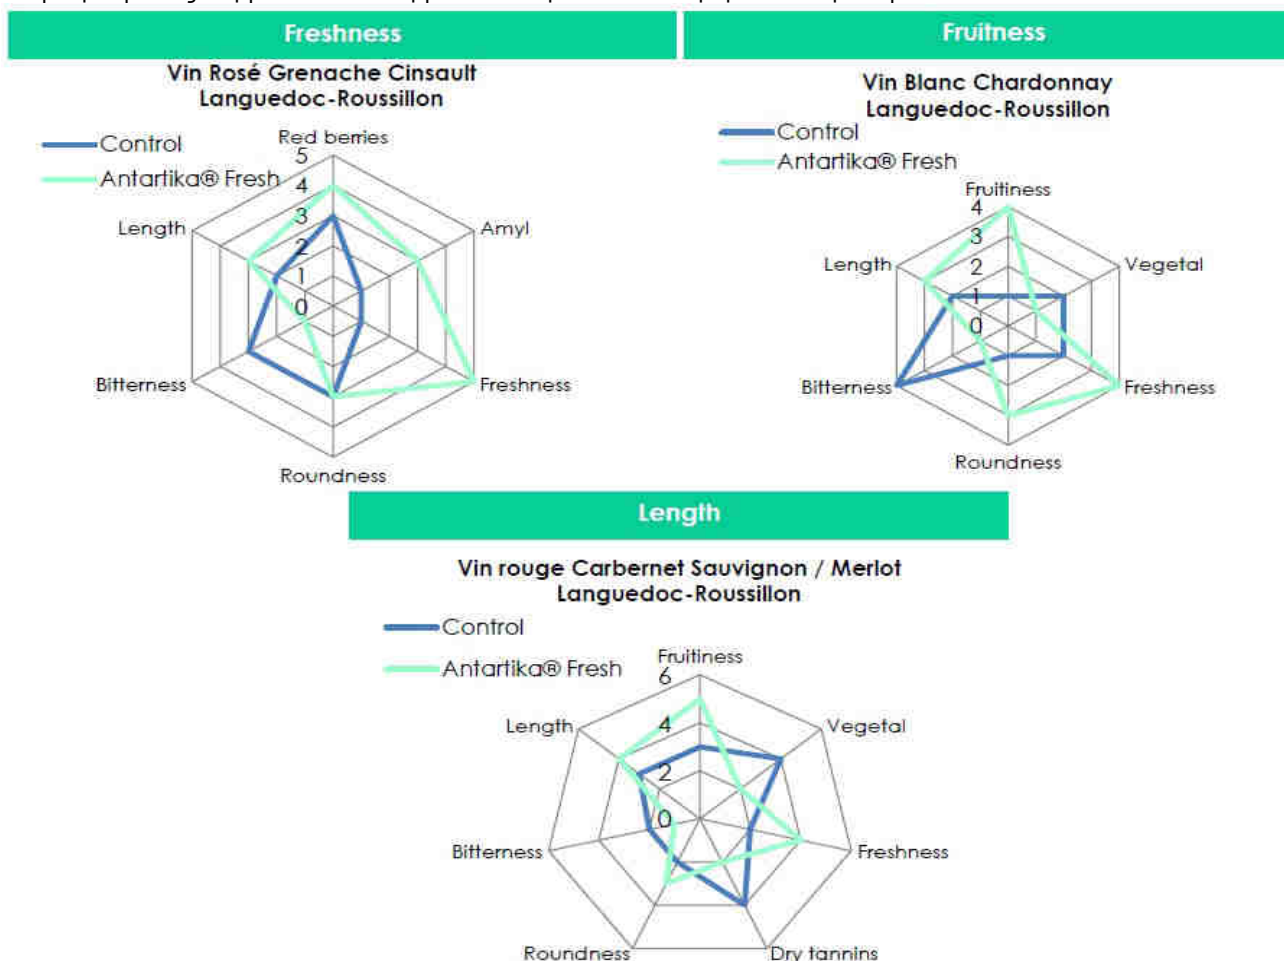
Freshness

Vin Rosé Grenache Cinsault
Languedoc-Roussillon

Control
Antartika® Fresh

Red berries
5
4
3
2
1
0
Amyl
Freshness
Roundness
Bitterness
Length

Fruitness

Vin Blanc Chardonnay
Languedoc-Roussillon

Control
Antartika® Fresh

Fruitiness
4
3
2
1
0
Vegetal
Freshness
Roundness
Bitterness
Length

Length

Vin rouge Carbernet Sauvignon / Merlot
Languedoc-Roussillon

Control
Antartika® Fresh

Fruitiness
6
4
2
0
Vegetal
Freshness
Dry tannins
Roundness
Bitterness
Length